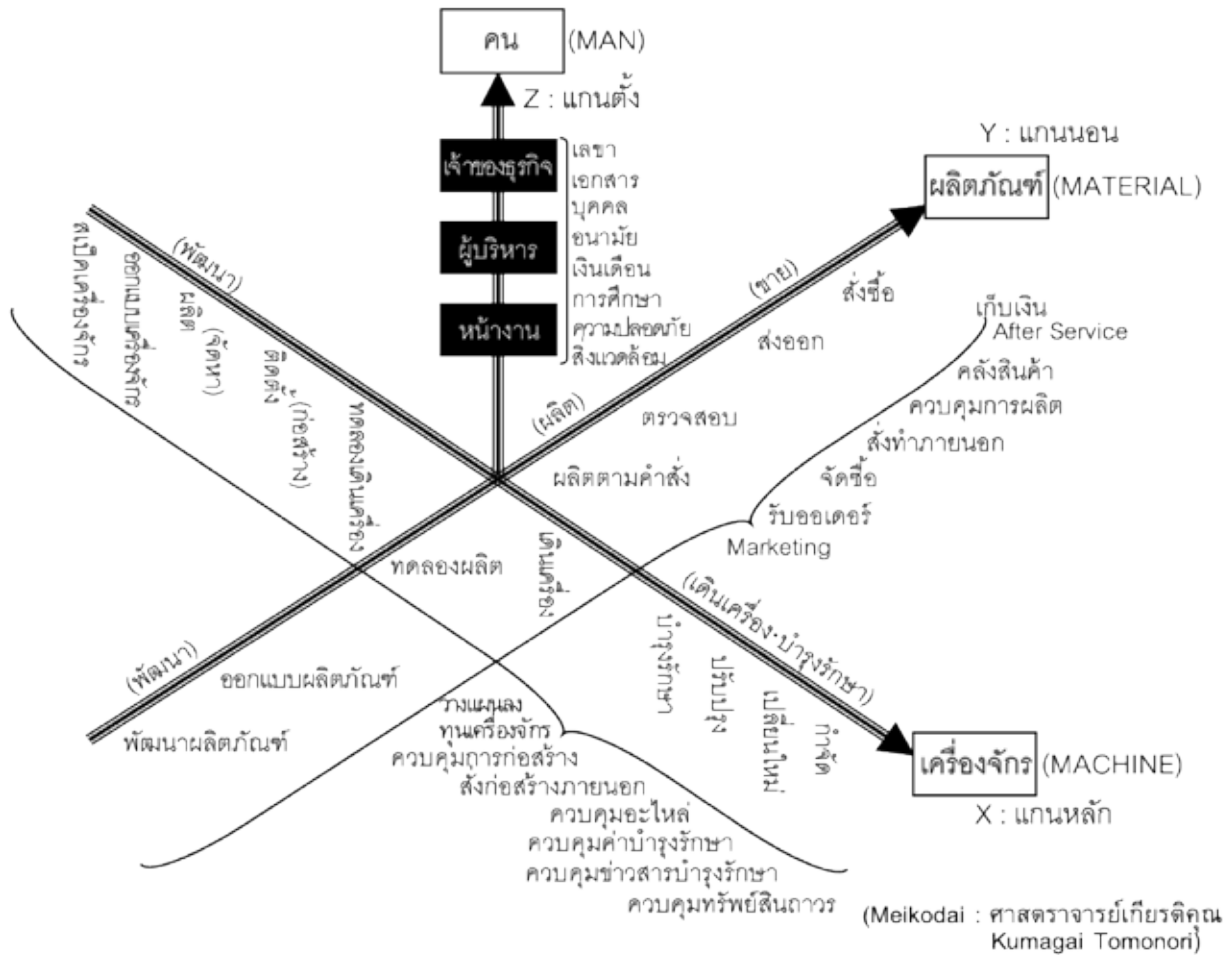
คน (MAN)

Z : แกนตั้ง

เจ้าของธุรกิจ

ผู้บริหาร

หน้างาน

เลขา
เอกสาร
บุคคล
อนามัย
เงินเดือน
การศึกษา
ความปลอดภัย
สิ่งแวดล้อม

Y : แกนนอน

ผลิตภัณฑ์ (MATERIAL)

(ขาย)
สั่งซื้อ
ส่งออก
(ผลิต)
ตรวจสอบ
ผลิตตามคำสั่ง

เก็บเงิน
After Service
คลังสินค้า
ควบคุมการผลิต
สั่งทำภายนอก
จัดซื้อ
รับออเดอร์
Marketing

(พัฒนา)
สเป็คเครื่องจักร
ออกแบบเครื่องจักร
ผลิต
(จัดหา)
ติดตั้ง
(ก่อสร้าง)
ทดลองเดินเครื่อง

ทดลองผลิต
เดินเครื่อง

(เดินเครื่อง·บำรุงรักษา)
บำรุงรักษา
ปรับปรุง
เปลี่ยนใหม่
กำจัด

(พัฒนา)
ออกแบบผลิตภัณฑ์
พัฒนาผลิตภัณฑ์

วางแผนลงทุนเครื่องจักร
ควบคุมการก่อสร้าง
สั่งก่อสร้างภายนอก
ควบคุมอะไหล่
ควบคุมค่าบำรุงรักษา
ควบคุมข่าวสารบำรุงรักษา
ควบคุมทรัพย์สินถาวร

เครื่องจักร (MACHINE)

X : แกนหลัก

(Meikodai : ศาสตราจารย์เกียรติคุณ Kumagai Tomonori)